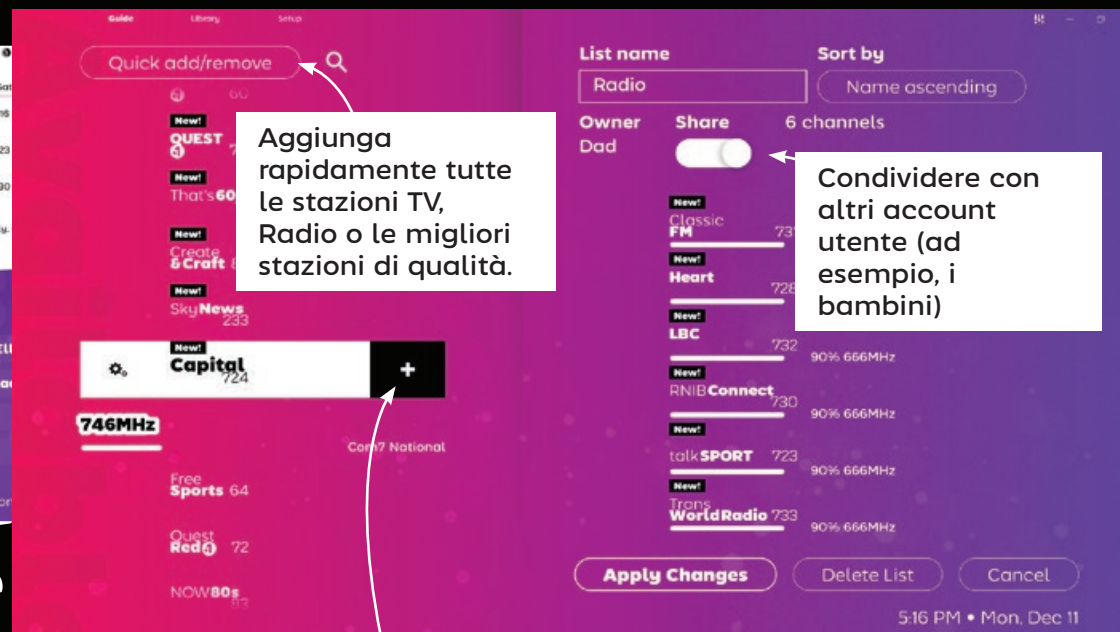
Guide Library Setup

Quick add/remove

60

New!
QUEST 74

New!
That's60

New!
Create &Craft 8

New!
SkyNews 233

Aggiunga rapidamente tutte le stazioni TV, Radio o le migliori stazioni di qualità.

New!
Capital 724 +

746MHz

Com7 National

Free Sports 64

Quest Red 72

NOW80s 83

List name
Radio

Sort by
Name ascending

Owner
Dad

Share

6 channels

Condividere con altri account utente (ad esempio, i bambini)

New!
Classic FM 73

New!
Heart 728

New!
LBC 732 90% 666MHz

New!
RNIBConnect 730 90% 666MHz

New!
talkSPORT 723 90% 666MHz

New!
Trans WorldRadio 733 90% 666MHz

Apply Changes
Delete List
Cancel

5:16 PM • Mon, Dec 11